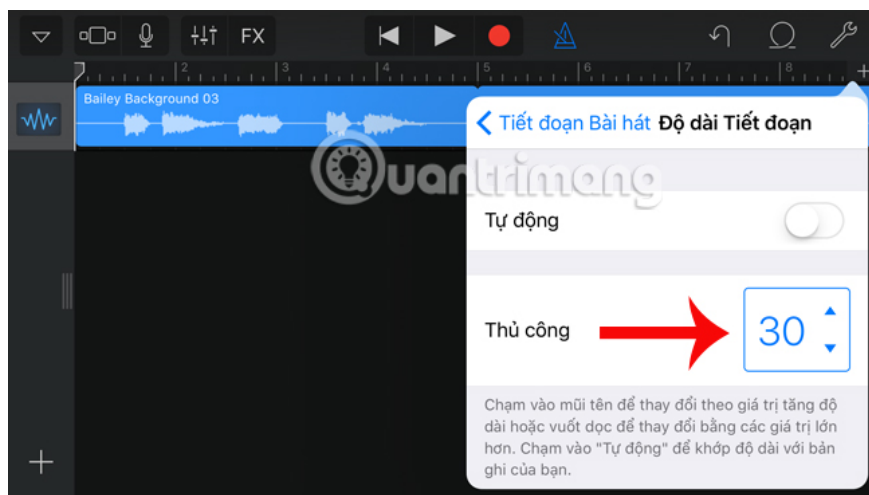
FX

1 2 3 4 5 6 7 8 +

Bailey Background 03

Quantrimang

< Tiết đoạn Bài hát Độ dài Tiết đoạn

Tự động

Thủ công

30

Chạm vào mũi tên để thay đổi theo giá trị tăng độ dài hoặc vuốt dọc để thay đổi bằng các giá trị lớn hơn. Chạm vào "Tự động" để khớp độ dài với bản ghi của bạn.

+